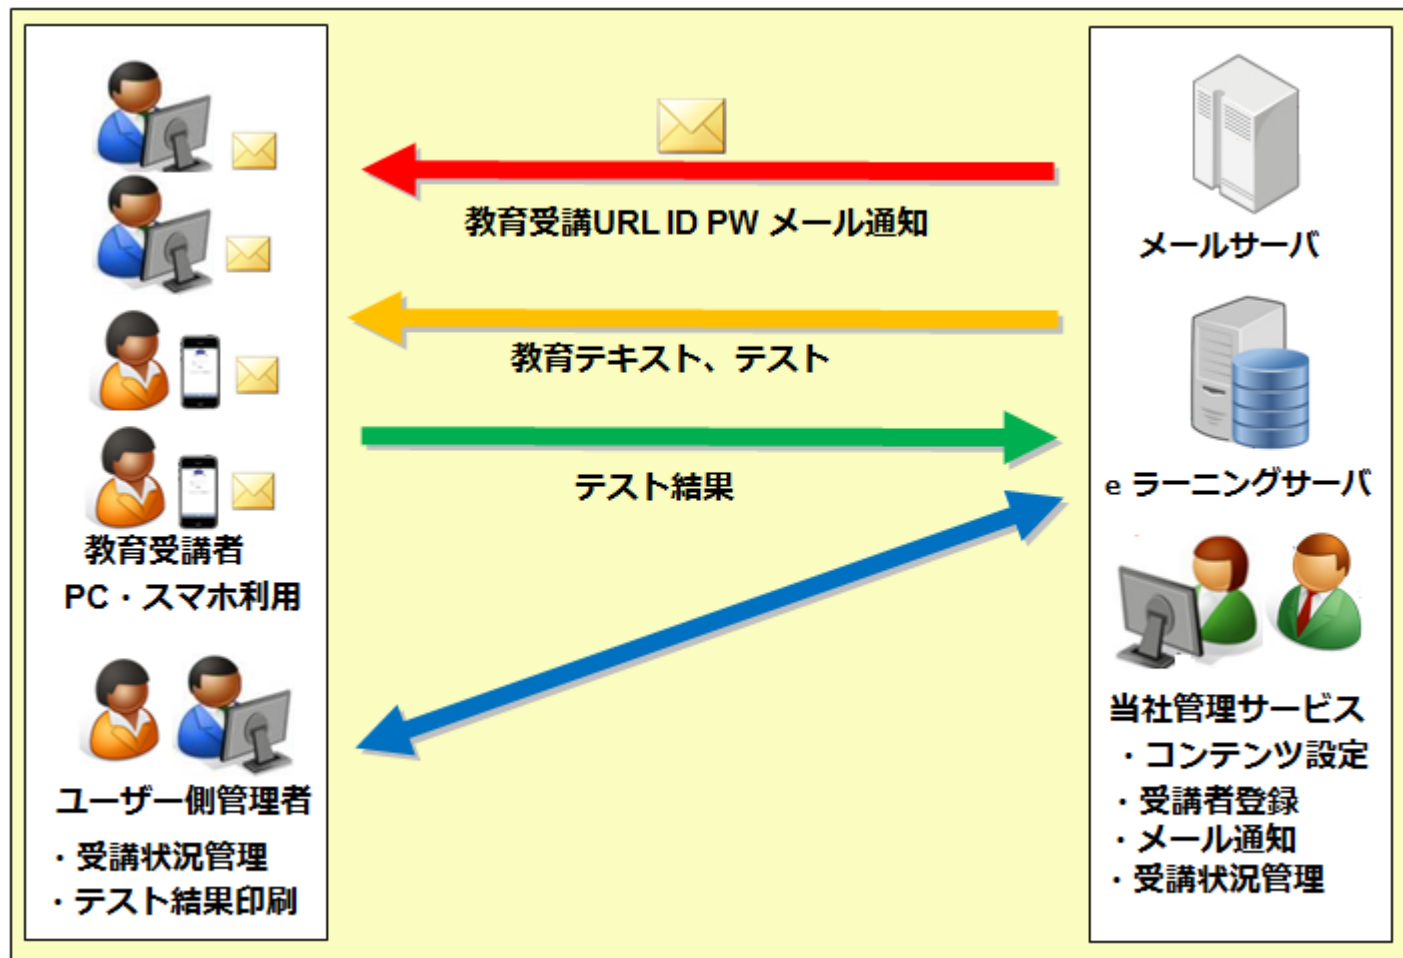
教育受講URL ID PW メール通知

教育テキスト、テスト

テスト結果

教育受講者
PC・スマホ利用

ユーザー側管理者
・受講状況管理
・テスト結果印刷

メールサーバ

e ラーニングサーバ

当社管理サービス
・コンテンツ設定
・受講者登録
・メール通知
・受講状況管理